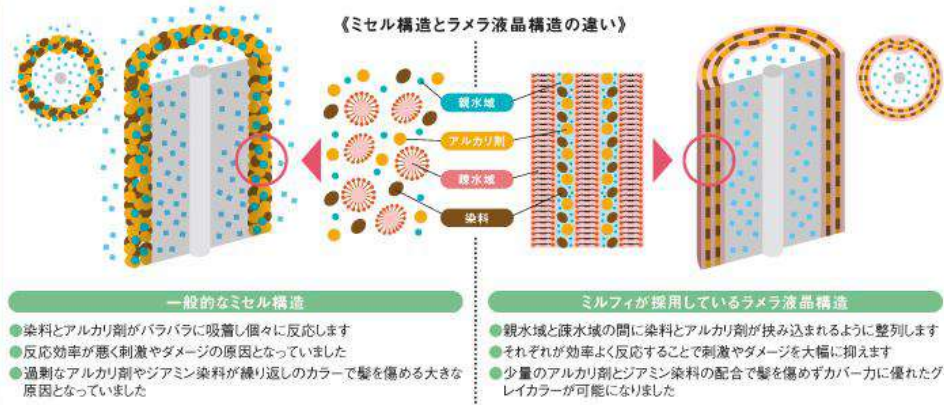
《ミセル構造とラメラ液晶構造の違い》

親水域

アルカリ剤

疎水域

染料

一般的なミセル構造

●染料とアルカリ剤がバラバラに吸着し個々に反応します
●反応効率が悪く刺激やダメージの原因となっていました
●過剰なアルカリ剤やジアミン染料が繰り返しのカラーで髪を傷める大きな原因となっていました

ミルフィが採用しているラメラ液晶構造

●親水域と疎水域の間に染料とアルカリ剤が挟み込まれるように整列します
●それぞれが効率よく反応することで刺激やダメージを大幅に抑えます
●少量のアルカリ剤とジアミン染料の配合で髪を傷めずカバー力に優れたグレイカラーが可能になりました